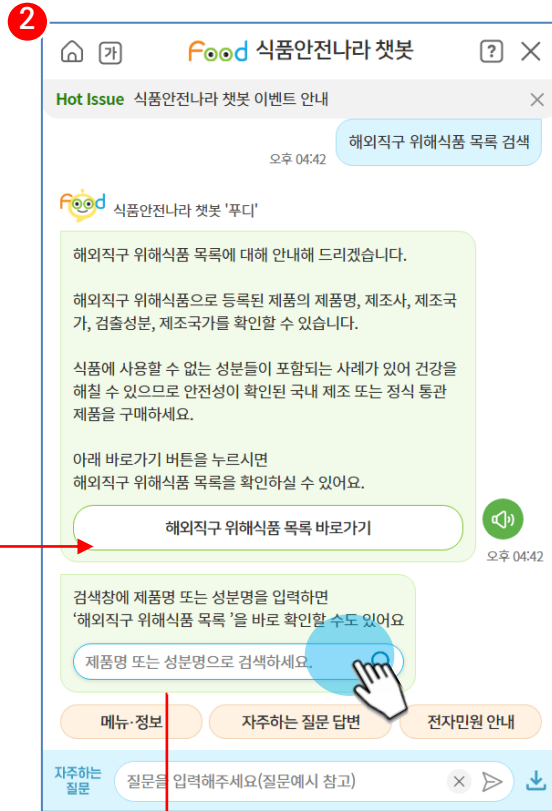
2

가 Food 식품안전나라 챗봇 ?

Hot Issue 식품안전나라 챗봇 이벤트 안내

해외직구 위해식품 목록 검색

오후 04:42

Food 식품안전나라 챗봇 '푸디'

해외직구 위해식품 목록에 대해 안내해 드리겠습니다.

해외직구 위해식품으로 등록된 제품의 제품명, 제조사, 제조국가, 검출성분, 제조국가를 확인할 수 있습니다.

식품에 사용할 수 없는 성분들이 포함되는 사례가 있어 건강을 해칠 수 있으므로 안전성이 확인된 국내 제조 또는 정식 통관 제품을 구매하세요.

아래 바로가기 버튼을 누르시면
해외직구 위해식품 목록을 확인하실 수 있어요.

해외직구 위해식품 목록 바로가기

오후 04:42

검색창에 제품명 또는 성분명을 입력하면
'해외직구 위해식품 목록 '을 바로 확인할 수도 있어요

제품명 또는 성분명으로 검색하세요.

메뉴·정보 자주하는 질문 답변 전자민원 안내

자주하는 질문 질문을 입력해주세요(질문예시 참고)